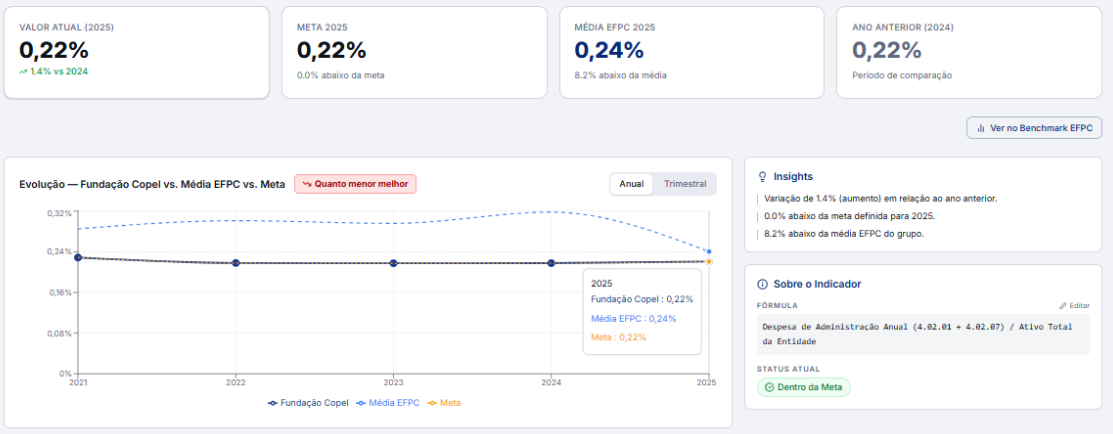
VALOR ATUAL (2025)
0,22%
↗ 1.4% vs 2024

META 2025
0,22%
0.0% abaixo da meta

MÉDIA EFPC 2025
0,24%
8.2% abaixo da média

ANO ANTERIOR (2024)
0,22%
Período de comparação

Ver no Benchmark EFPC

Evolução — Fundação Copel vs. Média EFPC vs. Meta
Quanto menor melhor
Anual
Trimestral

0,32%
0,24%
0,16%
0,08%
0%
2021
2022
2023
2024
2025

2025
Fundação Copel : 0,22%
Média EFPC : 0,24%
Meta : 0,22%

Fundação Copel
Média EFPC
Meta

Insights
Variação de 1.4% (aumento) em relação ao ano anterior.
0.0% abaixo da meta definida para 2025.
8.2% abaixo da média EFPC do grupo.

Sobre o Indicador
FÓRMULA
Editar
Despesa de Administração Anual (4.02.01 + 4.02.07) / Ativo Total da Entidade

STATUS ATUAL
Dentro da Meta